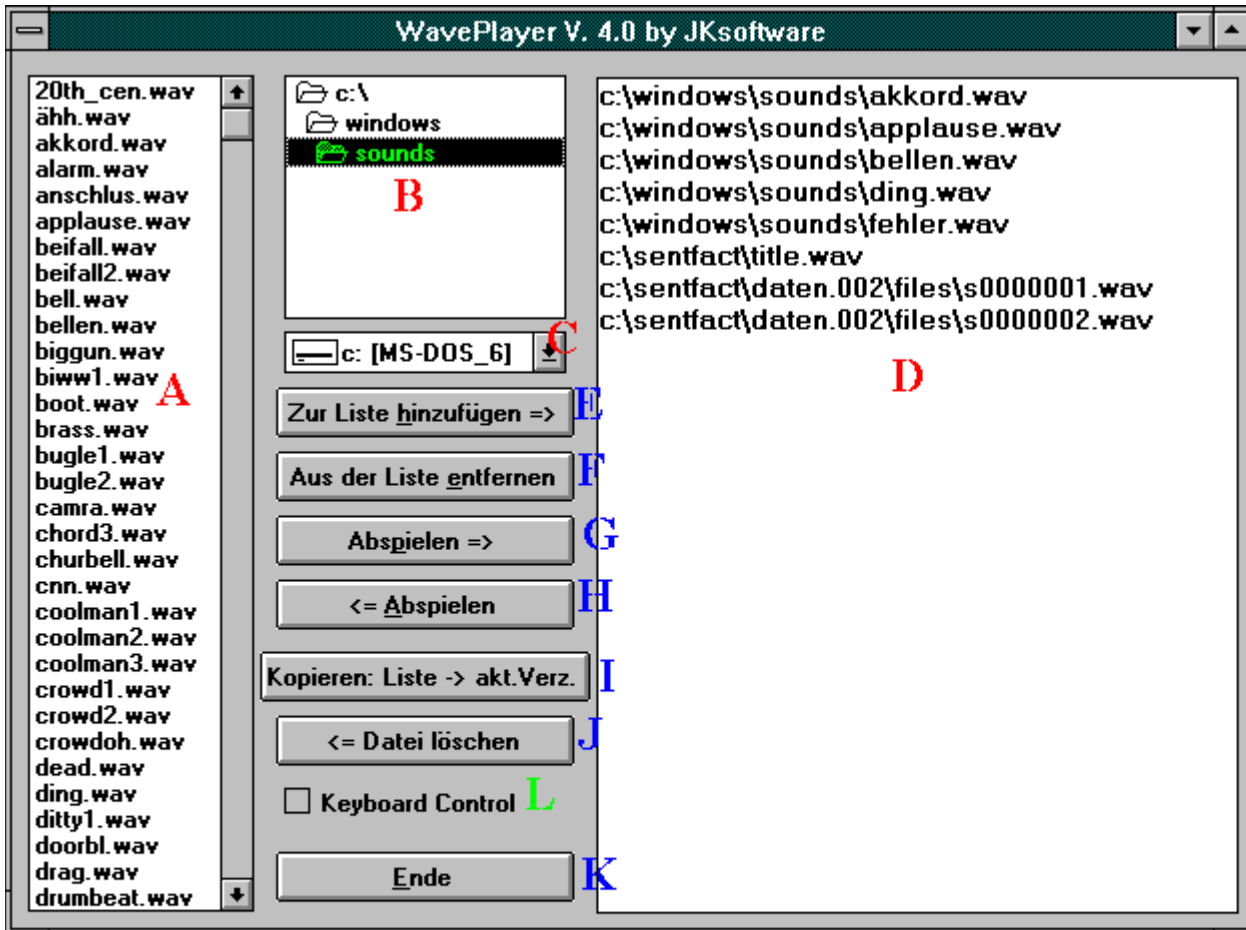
WavePlayer V. 4.0 by JKsoftware

20th_cen.wav
ähh.wav
akkord.wav
alarm.wav
anschlus.wav
applause.wav
beifall.wav
beifall2.wav
bell.wav
bellen.wav
biggun.wav
biww1.wav
boot.wav
brass.wav
bugle1.wav
bugle2.wav
camra.wav
chord3.wav
churbell.wav
cnn.wav
coolman1.wav
coolman2.wav
coolman3.wav
crowd1.wav
crowd2.wav
crowdoh.wav
dead.wav
ding.wav
ditty1.wav
doorbl.wav
drag.wav
drumbeat.wav

A

c:\
windows
sounds

B

c: [MS-DOS_6]

C

Zur Liste hinzufügen =>

E

Aus der Liste entfernen

F

Abspielen =>

G

<= Abspielen

H

Kopieren: Liste -> akt.Verz.

I

<= Datei löschen

J

Keyboard Control

L

Ende

K

c:\windows\sounds\akkord.wav
c:\windows\sounds\applause.wav
c:\windows\sounds\bellen.wav
c:\windows\sounds\ding.wav
c:\windows\sounds\fehler.wav
c:\sentfact\title.wav
c:\sentfact\daten.002\files\s0000001.wav
c:\sentfact\daten.002\files\s0000002.wav

D